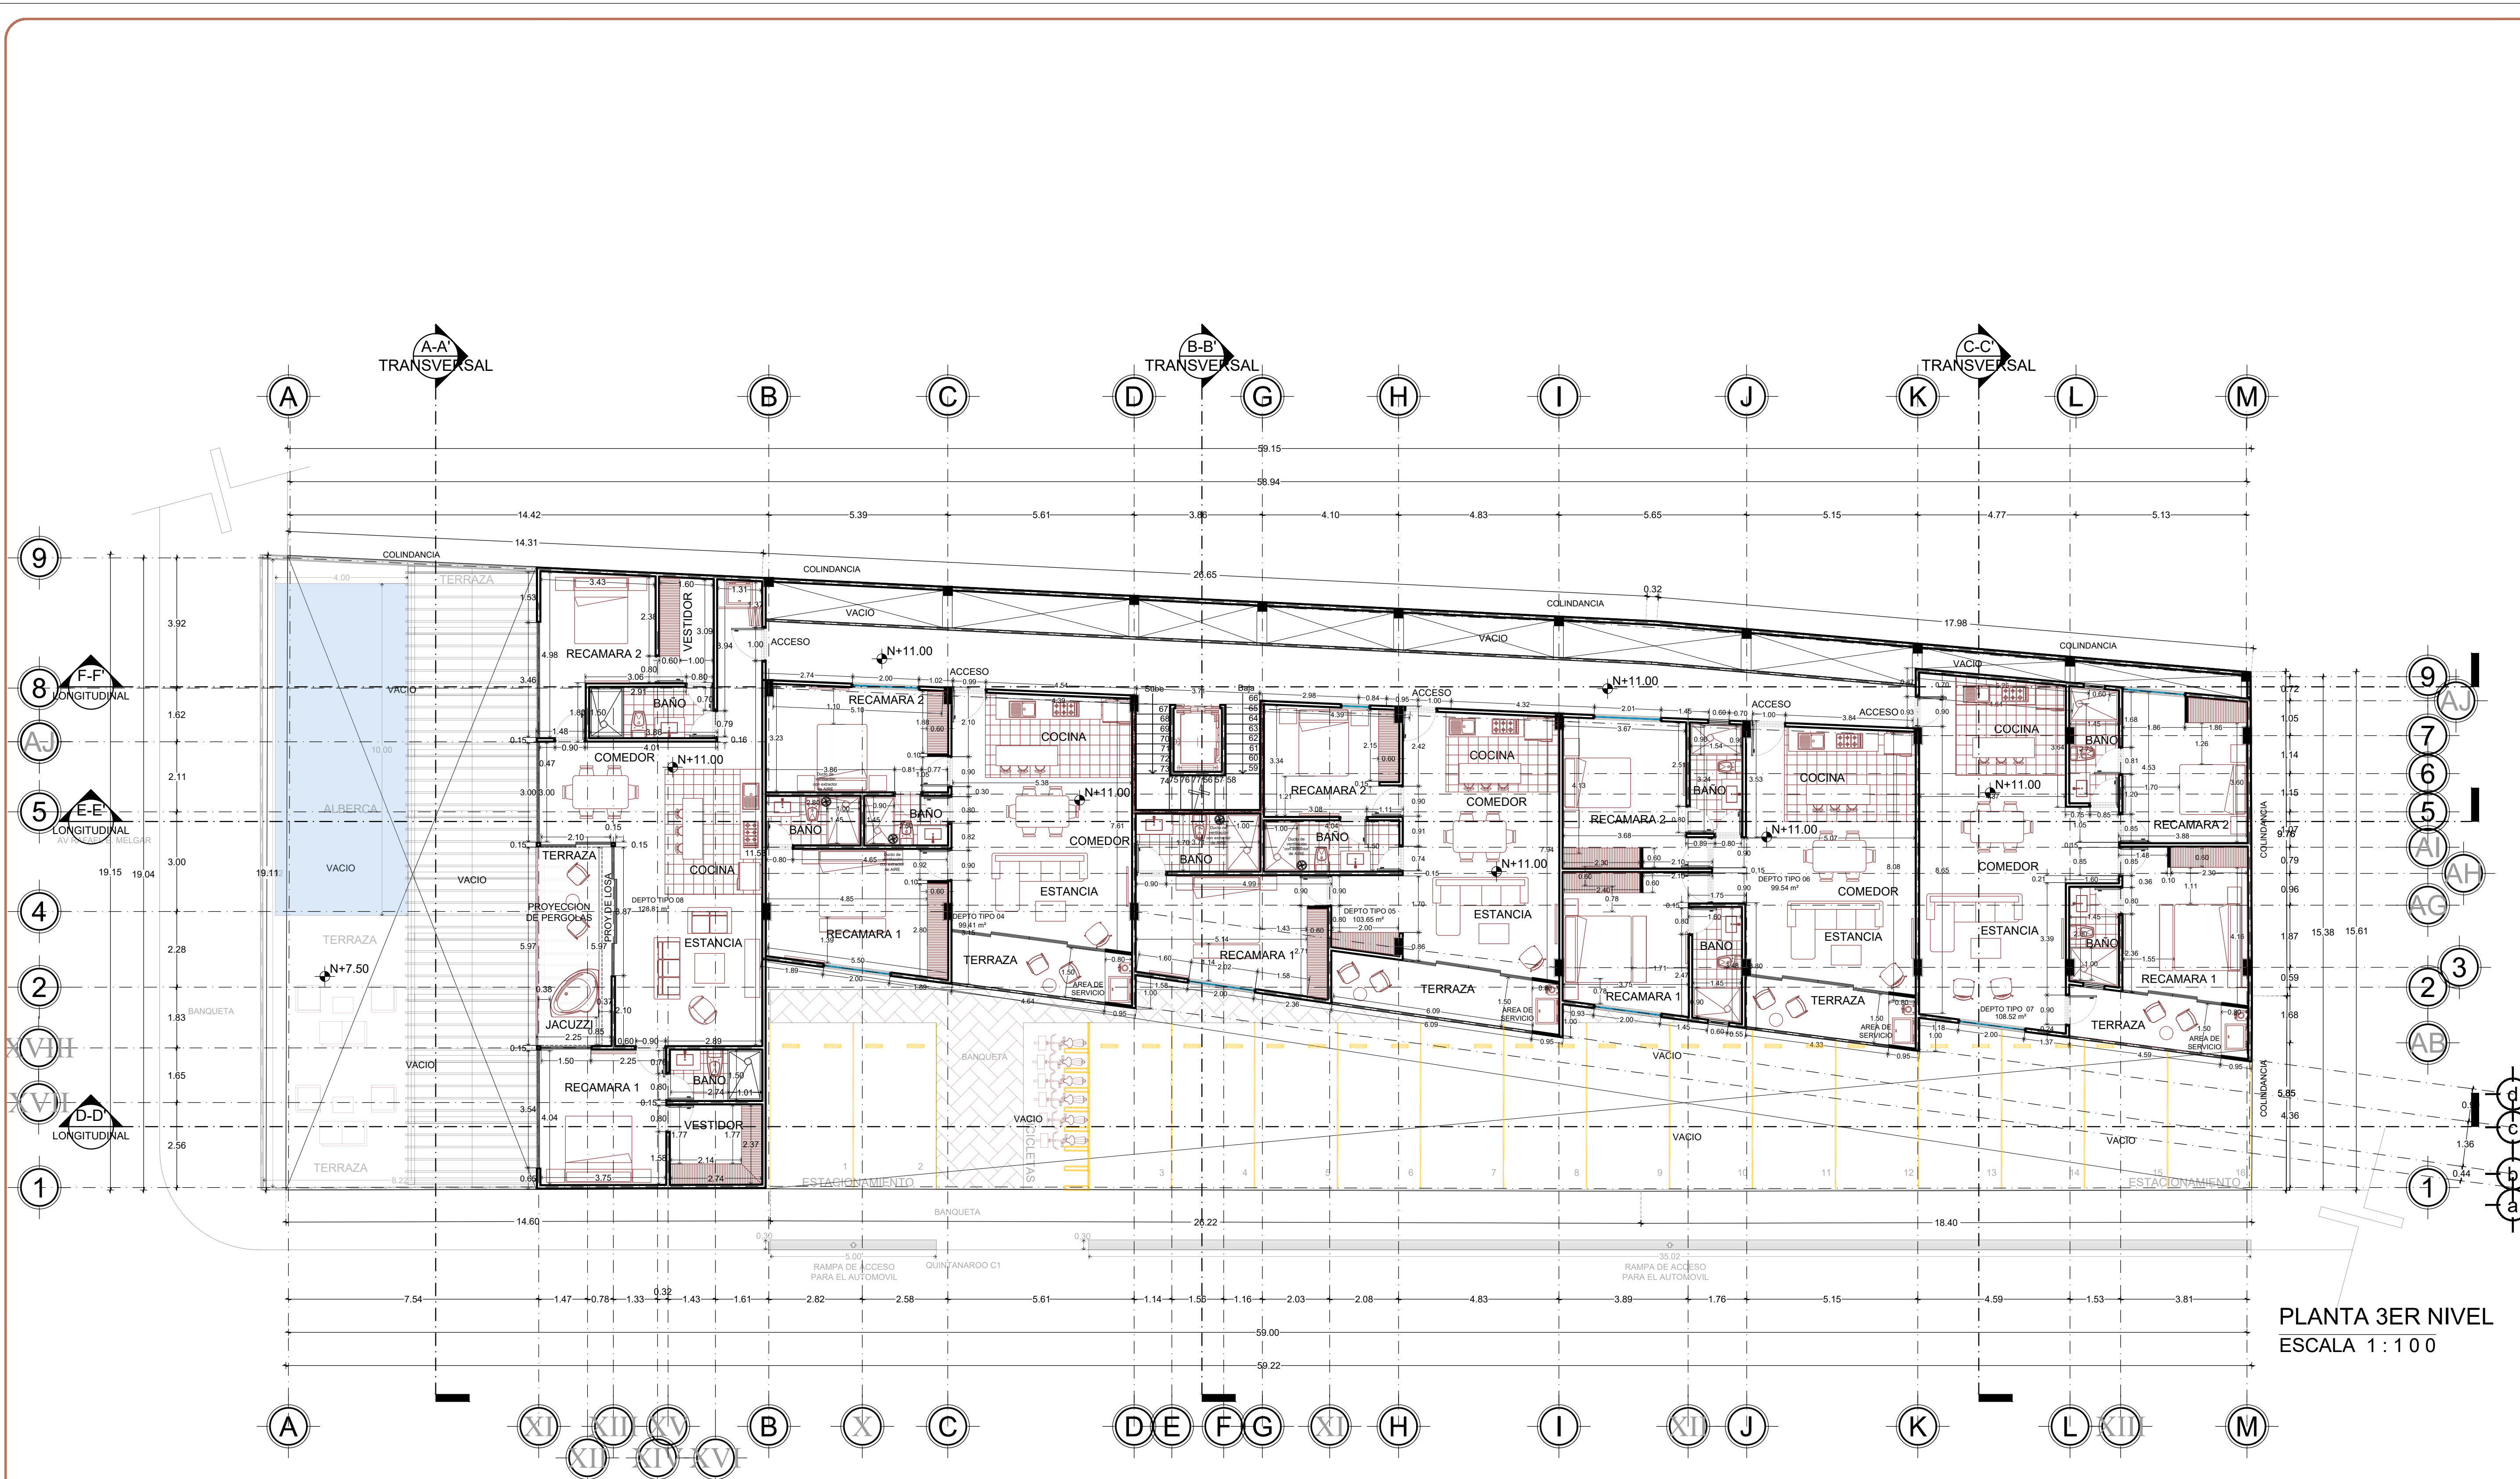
A-A'
TRANSVERSAL

B-B'
TRANSVERSAL

C-C'
TRANSVERSAL

A B C D G H I J K L M

59.15
58.94
14.42 5.39 5.61 3.86 4.10 4.83 5.65 5.15 4.77 5.13
14.31

9
8 F-F' LONGITUDINAL
AJ
5 E-E' LONGITUDINAL
4
2
XVIII
XVII D-D' LONGITUDINAL
1

COLINDANCIA
TERRAZA
VACIO
ALBERCA
VACIO
TERRAZA
N+7.50
TERRAZA
BANQUETA
AV RAFAEL MELGAR

RECAMARA 2
VESTIDOR
BAÑO
COMEDOR
N+11.00
COCINA
TERRAZA
PROYECCION DE PERGOLAS
PROY DE LOSA
DEPTO TIPO 08 128.81 m²
ESTANCIA
JACUZZI
RECAMARA 1
BAÑO
VESTIDOR

ACCESO
N+11.00
RECAMARA 2
BAÑO
BAÑO
RECAMARA 1
DEPTO TIPO 04 99.41 m²
COCINA
COMEDOR
N+11.00
ESTANCIA
TERRAZA
AREA DE SERVICIO

Sube Baja
BAÑO
RECAMARA 1
RECAMARA 2
BAÑO
DEPTO TIPO 05 103.65 m²
ACCESO
COCINA
COMEDOR
ESTANCIA
N+11.00
TERRAZA
AREA DE SERVICIO

N+11.00
RECAMARA 2
BAÑO
BAÑO
RECAMARA 1
ACCESO
COCINA
N+11.00
DEPTO TIPO 06 99.54 m²
COMEDOR
ESTANCIA
TERRAZA
AREA DE SERVICIO
VACIO

ACCESO
COCINA
BAÑO
N+11.00
RECAMARA 2
COMEDOR
ESTANCIA
BAÑO
DEPTO TIPO 07 108.52 m²
RECAMARA 1
TERRAZA
AREA DE SERVICIO
COLINDANCIA
VACIO
17.98
26.65
0.32

BANQUETA
VACIO
BICICLETAS
ESTACIONAMIENTO
ESTACIONAMIENTO
VACIO
VACIO
1 2 3 4 5 6 7 8 9 10 11 12 13 14 15 16

14.60 26.22 18.40
BANQUETA
RAMPA DE ACCESO PARA EL AUTOMOVIL
QUINTANAROO C1
RAMPA DE ACCESO PARA EL AUTOMOVIL

7.54 1.47 0.78 1.33 0.32 1.43 1.61 2.82 2.58 5.61 1.14 1.56 1.16 2.03 2.08 4.83 3.89 1.76 5.15 4.59 1.53 3.81
59.00
59.22

9 AJ 7 6 5 AI AH AG 3 2 AB 1
d c b a

PLANTA 3ER NIVEL
ESCALA 1:100

A XI XII XIII XIV XV XVI B X C D E F G XI H I XII J K L XII M